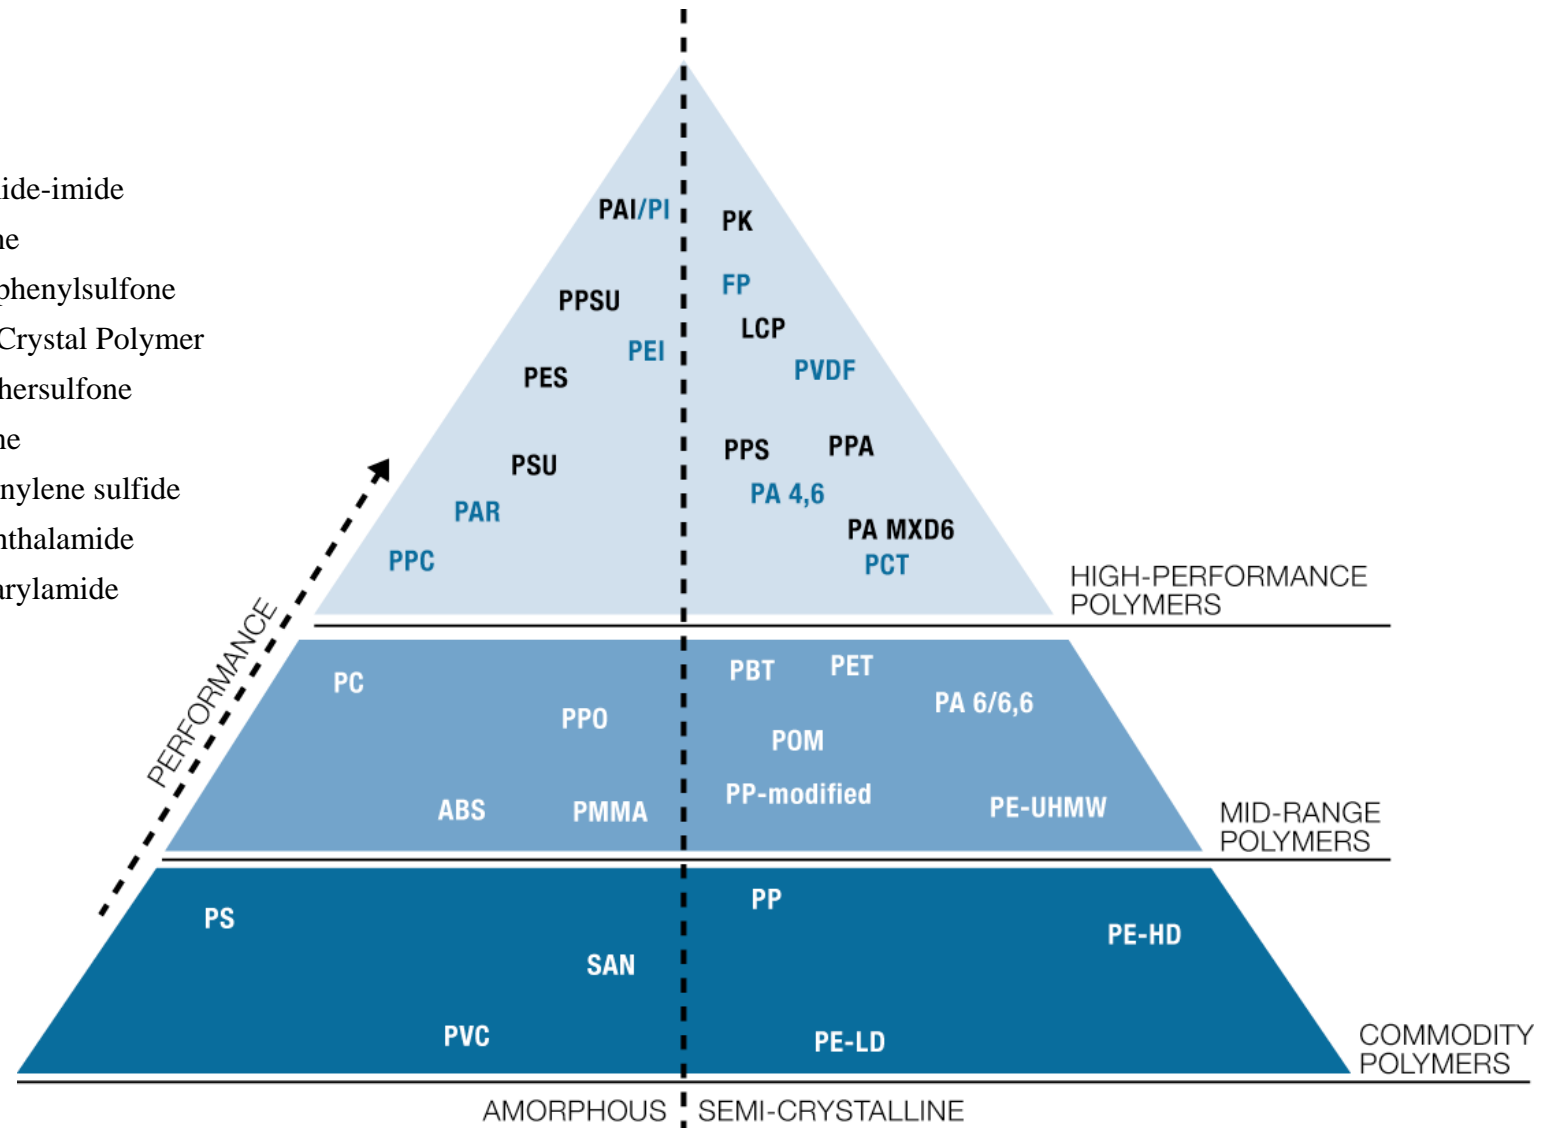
ide-imide
ne
phenylsulfone
Crystal Polymer
hersulfone
ne
nylene sulfide
nthalamide
arylamide

PAI/PI
PK
FP
PPSU
LCP
PEI
PVDF
PES
PPS
PPA
PSU
PA 4,6
PAR
PA MXD6
PPC
PCT
HIGH-PERFORMANCE POLYMERS

PC
PBT
PET
PPO
PA 6/6,6
POM
PP-modified
ABS
PMMA
PE-UHMW
MID-RANGE POLYMERS

PERFORMANCE

PS
PP
PE-HD
SAN
PVC
PE-LD
COMMODITY POLYMERS

AMORPHOUS
SEMI-CRYSTALLINE